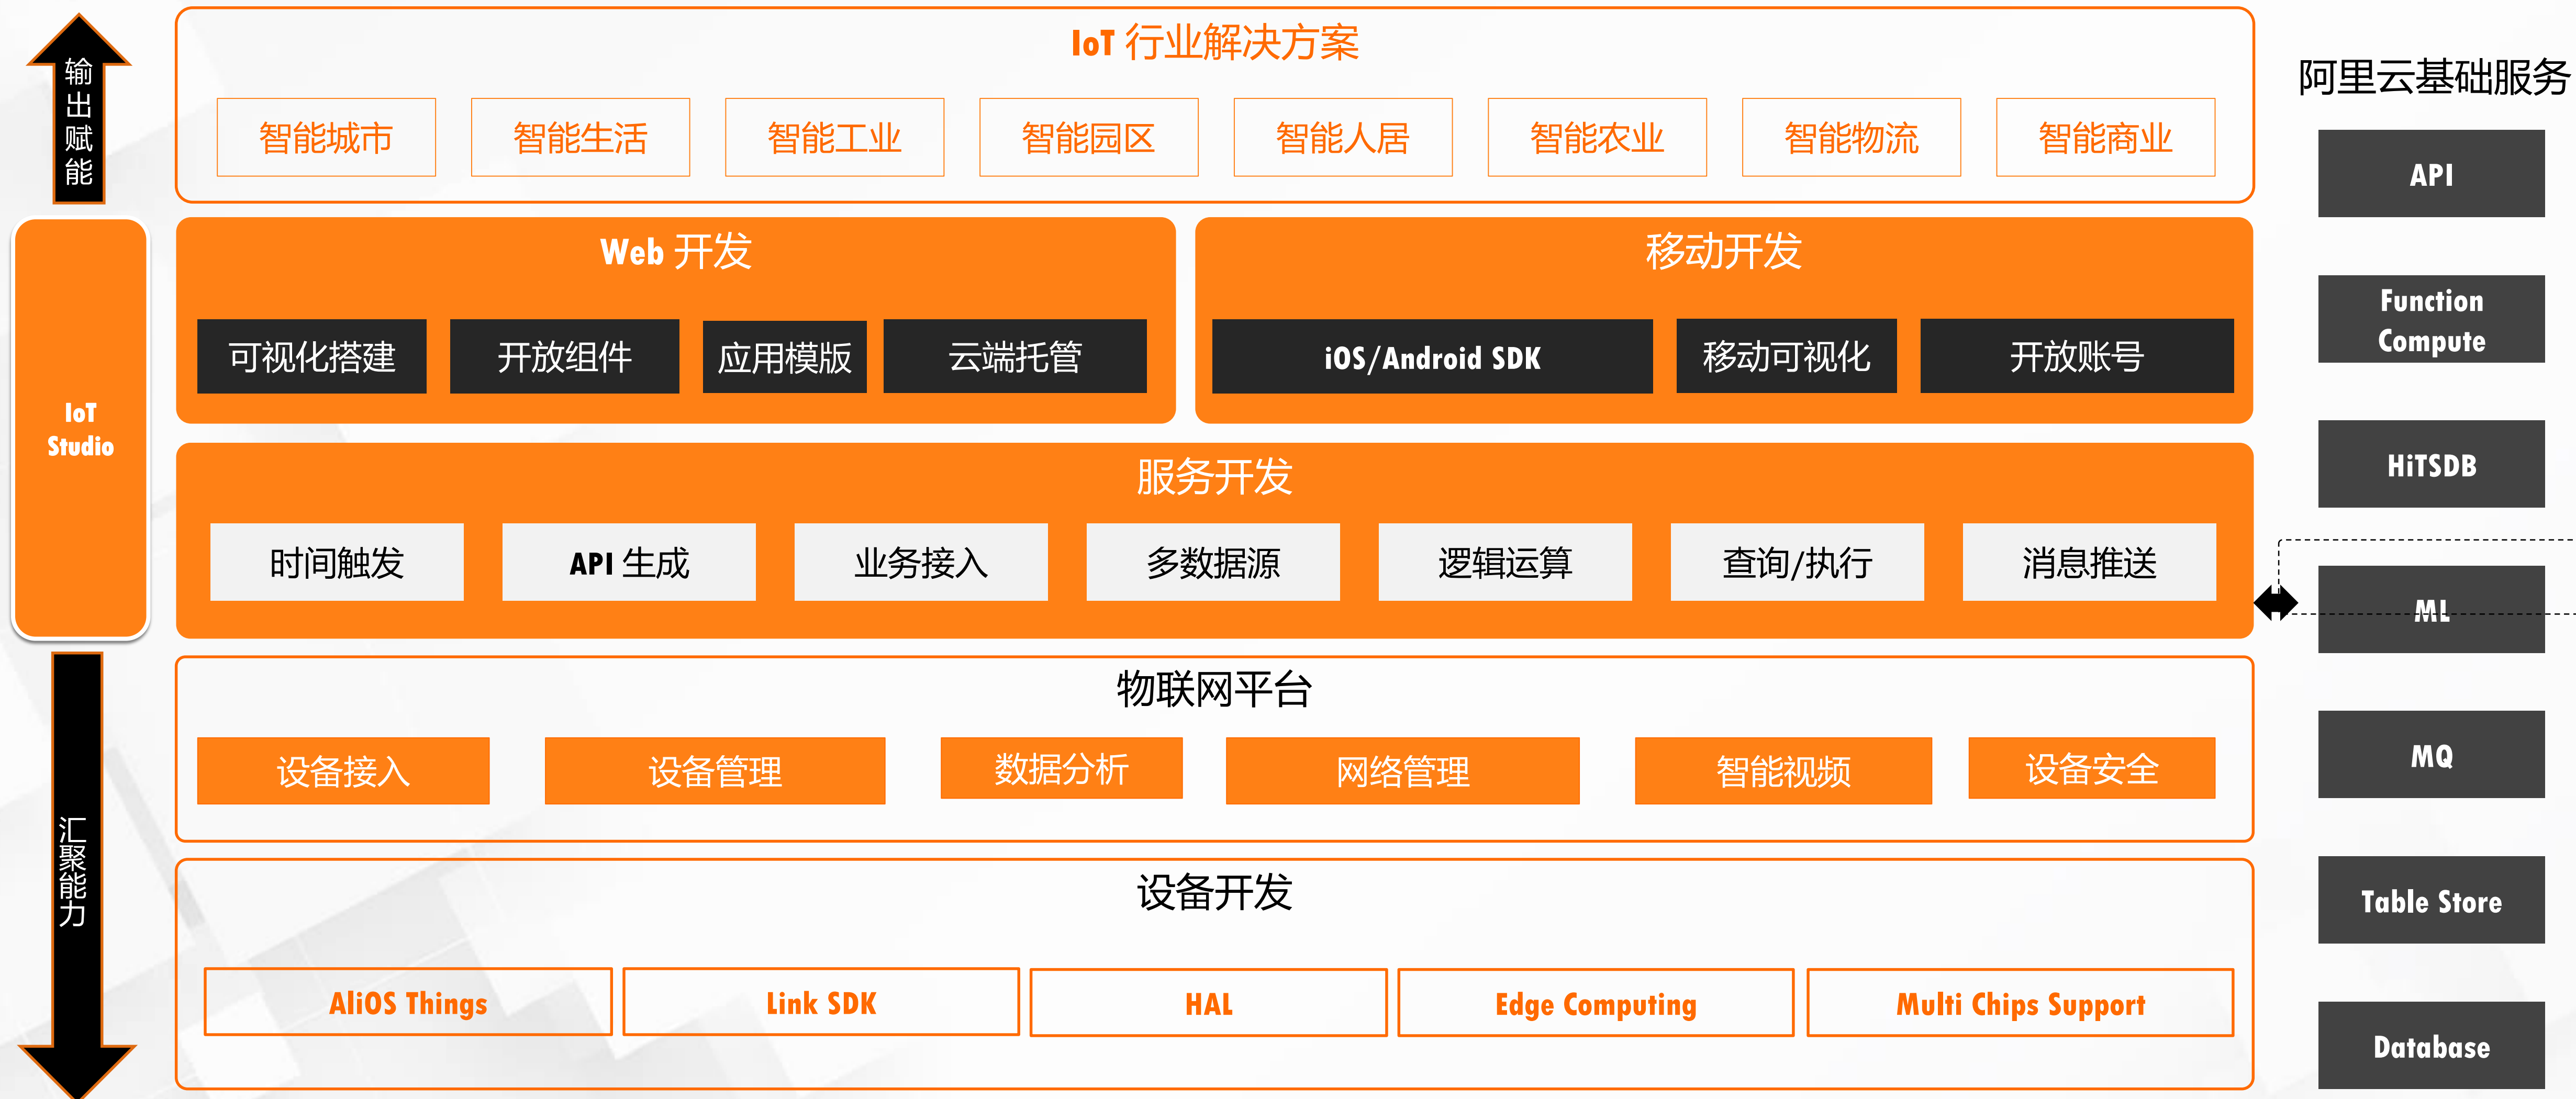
输出赋能

IoT Studio

汇聚能力

IoT 行业解决方案

智能城市 智能生活 智能工业 智能园区 智能人居 智能农业 智能物流 智能商业

Web 开发

可视化搭建 开放组件 应用模版 云端托管

移动开发

iOS/Android SDK 移动可视化 开放账号

服务开发

时间触发 API 生成 业务接入 多数据源 逻辑运算 查询/执行 消息推送

物联网平台

设备接入 设备管理 数据分析 网络管理 智能视频 设备安全

设备开发

AliOS Things Link SDK HAL Edge Computing Multi Chips Support

阿里云基础服务

API

Function Compute

HiTSDB

ML

MQ

Table Store

Database